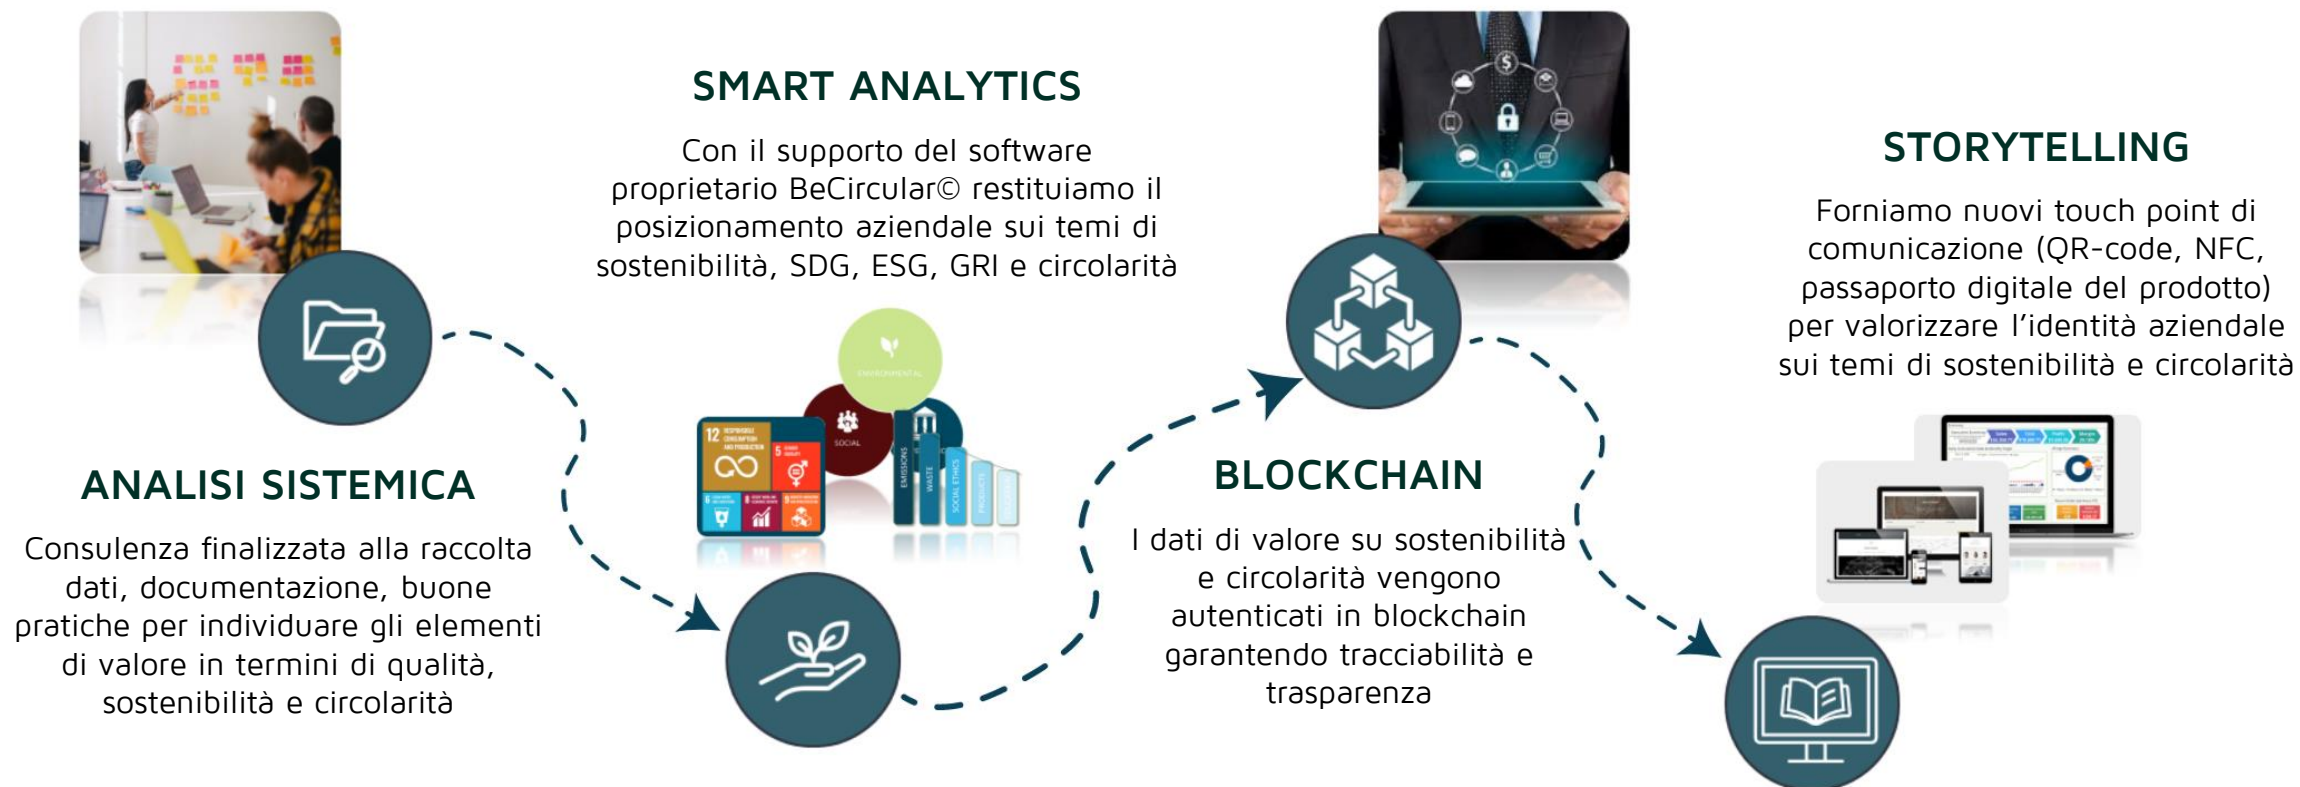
SMART ANALYTICS

Con il supporto del software proprietario BeCircular© restituiamo il posizionamento aziendale sui temi di sostenibilità, SDG, ESG, GRI e circolarità

STORYTELLING

Forniamo nuovi touch point di comunicazione (QR-code, NFC, passaporto digitale del prodotto) per valorizzare l'identità aziendale sui temi di sostenibilità e circolarità

ANALISI SISTEMICA

Consulenza finalizzata alla raccolta dati, documentazione, buone pratiche per individuare gli elementi di valore in termini di qualità, sostenibilità e circolarità

ENVIRONMENTAL
SOCIAL
12 RESPONSIBLE CONSUMPTION AND PRODUCTION
5 GENDER EQUALITY
EMISSIONS
WASTE
SOCIAL ETHICS
PRODUCTS

BLOCKCHAIN

I dati di valore su sostenibilità e circolarità vengono autenticati in blockchain garantendo tracciabilità e trasparenza